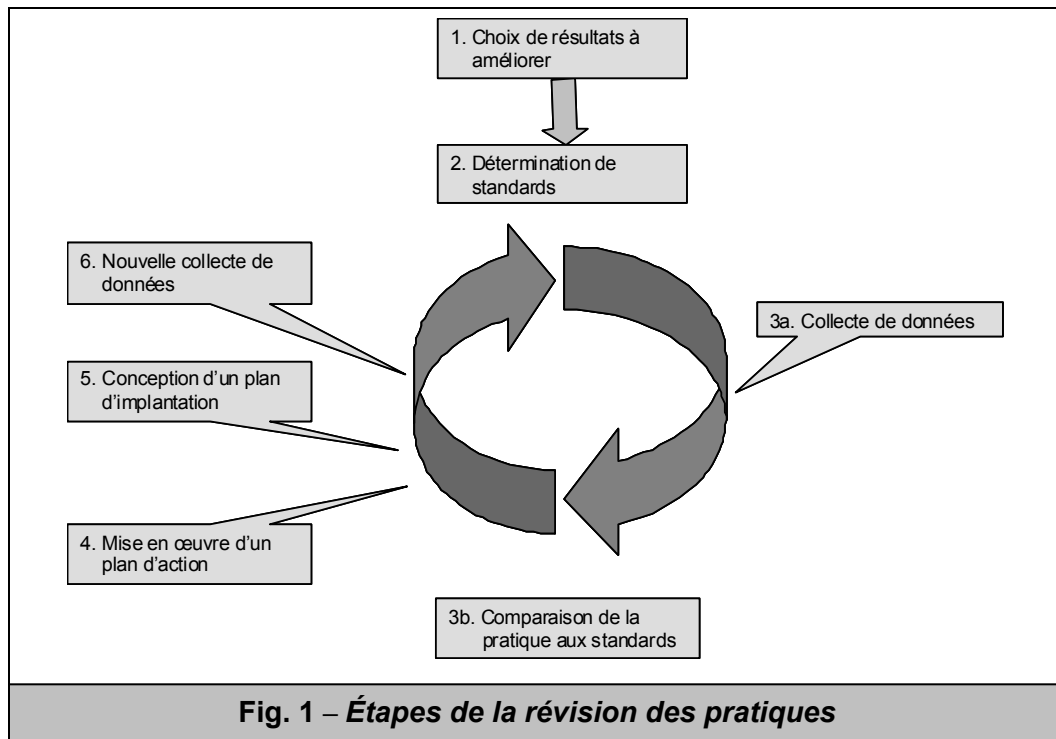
1. Choix de résultats à améliorer

2. Détermination de standards

6. Nouvelle collecte de données

3a. Collecte de données

5. Conception d'un plan d'implantation

4. Mise en œuvre d'un plan d'action

3b. Comparaison de la pratique aux standards

Fig. 1 – Étapes de la révision des pratiques